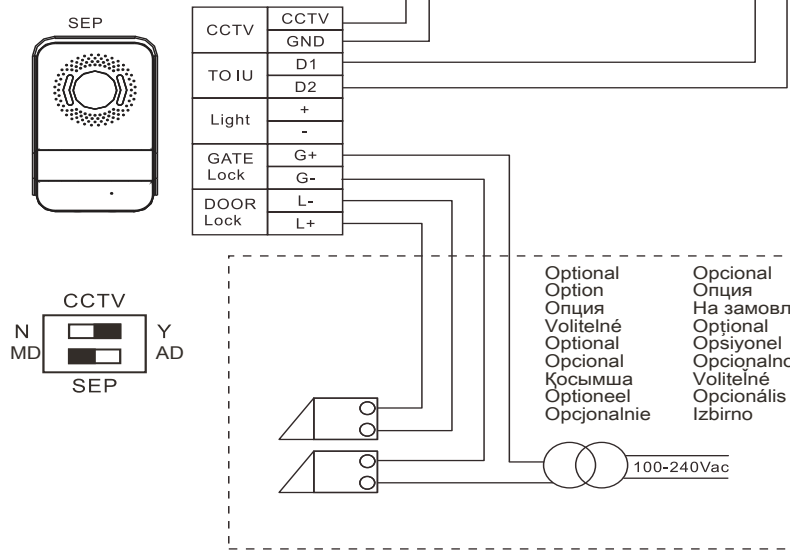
SEP

| CCTV | CCTV |
|---|---|
| | GND |
| TO IU | D1 |
| | D2 |
| Light | + |
| | - |
| GATE Lock | G+ |
| | G- |
| DOOR Lock | L- |
| | L+ |

CCTV
N
MD
Y
AD
SEP

Optional
Option
Опция
Volitelné
Optional
Opcional
Қосымша
Optioneel
Opcjonalnie

Opcional
Опция
На замовл
Opțional
Opsiyonel
Opcionalno
Voliteľné
Opcionális
Izbirno

100-240Vac